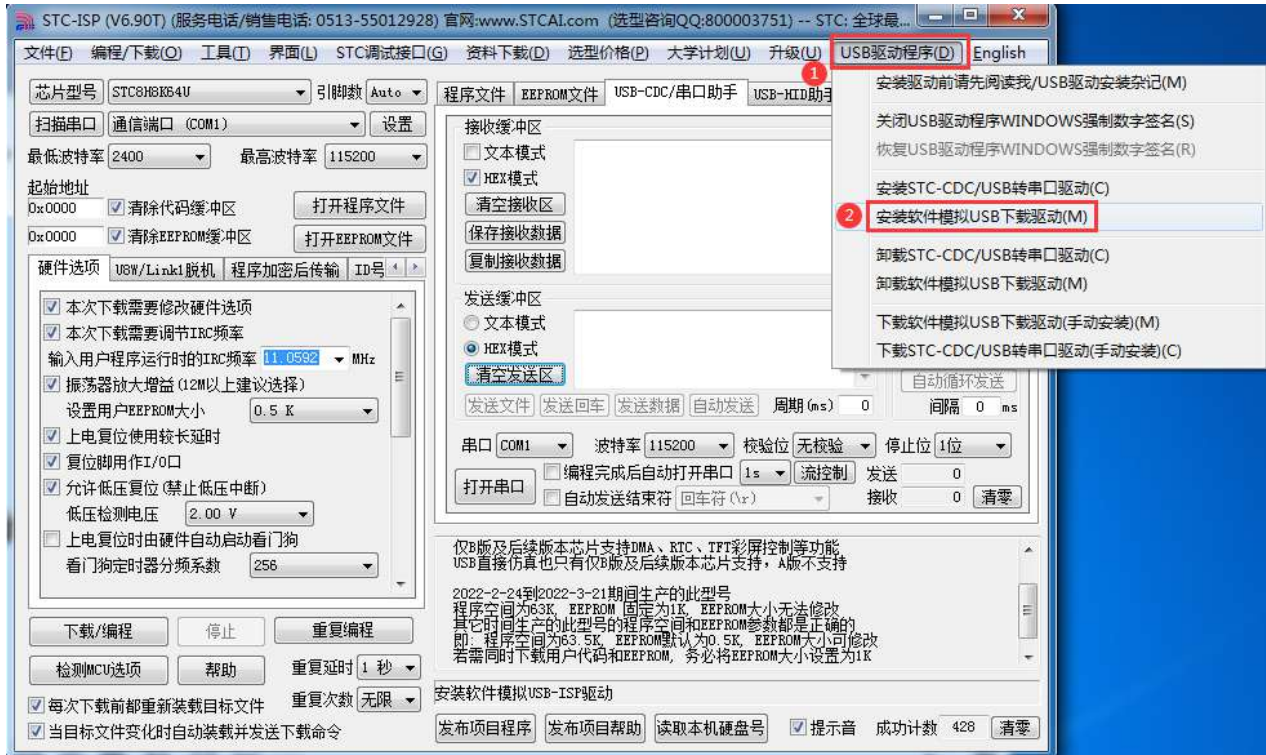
STC-ISP (V6.90T) (服务电话/销售电话: 0513-55012928) 官网:www.STCAI.com (选型咨询QQ:800003751) -- STC: 全球最...

文件(F) 编程/下载(O) 工具(T) 界面(L) STC调试接口(G) 资料下载(D) 选型价格(P) 大学计划(U) 升级(U) USB驱动程序(D) English

1

安装驱动前请先阅读我/USB驱动安装杂记(M)
关闭USB驱动程序WINDOWS强制数字签名(S)
恢复USB驱动程序WINDOWS强制数字签名(R)
安装STC-CDC/USB转串口驱动(C)
2 安装软件模拟USB下载驱动(M)
卸载STC-CDC/USB转串口驱动(C)
卸载软件模拟USB下载驱动(M)
下载软件模拟USB下载驱动(手动安装)(M)
下载STC-CDC/USB转串口驱动(手动安装)(C)

芯片型号 STC8H8K64U 引脚数 Auto
扫描串口 通信端口 (COM1) 设置
最低波特率 2400 最高波特率 115200
起始地址
0x0000 清除代码缓冲区 打开程序文件
0x0000 清除EEPROM缓冲区 打开EEPROM文件

硬件选项 U8W/Link1脱机 程序加密后传输 ID号

本次下载需要修改硬件选项
本次下载需要调节IRC频率
输入用户程序运行时的IRC频率 11.0592 MHz
振荡器放大增益 (12M以上建议选择)
设置用户EEPROM大小 0.5 K
上电复位使用较长延时
复位脚用作I/O口
允许低压复位 (禁止低压中断)
低压检测电压 2.00 V
上电复位时由硬件自动启动看门狗
看门狗定时器分频系数 256

下载/编程 停止 重复编程
检测MCU选项 帮助 重复延时 1 秒
每次下载前都重新装载目标文件 重复次数 无限
当目标文件变化时自动装载并发送下载命令

程序文件 EEPROM文件 USB-CDC/串口助手 USB-HID助手

接收缓冲区
文本模式
HEX模式
清空接收区
保存接收数据
复制接收数据

发送缓冲区
文本模式
HEX模式
清空发送区
自动循环发送
发送文件 发送回车 发送数据 自动发送 周期(ms) 0 间隔 0 ms

串口 COM1 波特率 115200 校验位 无校验 停止位 1位
打开串口 编程完成后自动打开串口 1s 流控制 发送 0
自动发送结束符 回车符(\r) 接收 0 清零

仅B版及后续版本芯片支持DMA、RTC、TFT彩屏控制等功能
USB直接仿真也只有仅B版及后续版本芯片支持，A版不支持

2022-2-24到2022-3-21期间生产的此型号
程序空间为63K, EEPROM 固定为1K, EEPROM大小无法修改
其它时间生产的此型号的程序空间和EEPROM参数都是正确的
即: 程序空间为63.5K, EEPROM默认为0.5K, EEPROM大小可修改
若需同时下载用户代码和EEPROM, 务必将EEPROM大小设置为1K

安装软件模拟USB-ISP驱动

发布项目程序 发布项目帮助 读取本机硬盘号 提示音 成功计数 428 清零